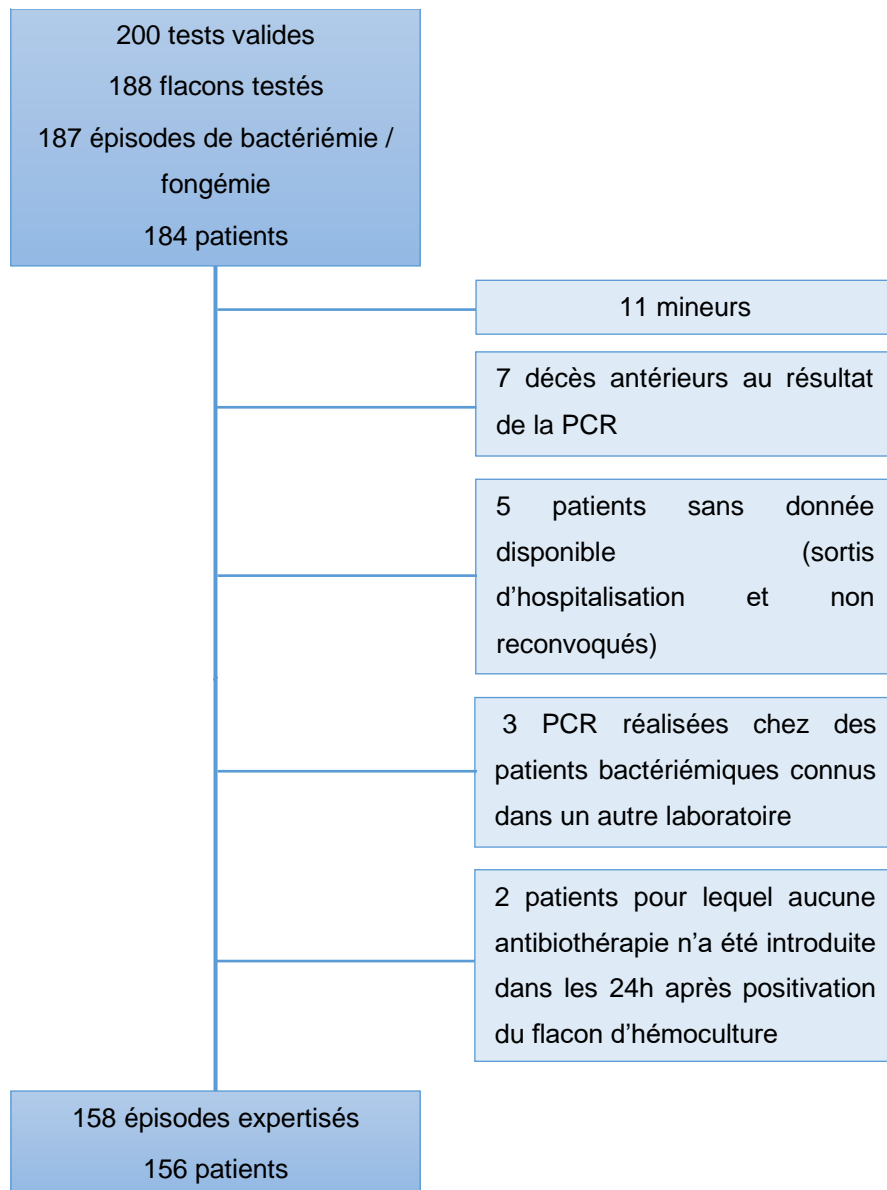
200 tests valides
188 flacons testés
187 épisodes de bactériémie / fongémie
184 patients

11 mineurs

7 décès antérieurs au résultat de la PCR

5 patients sans donnée disponible (sortis d'hospitalisation et non reconvoqués)

3 PCR réalisées chez des patients bactériémiques connus dans un autre laboratoire

2 patients pour lequel aucune antibiothérapie n'a été introduite dans les 24h après positivation du flacon d'hémoculture

158 épisodes expertisés
156 patients